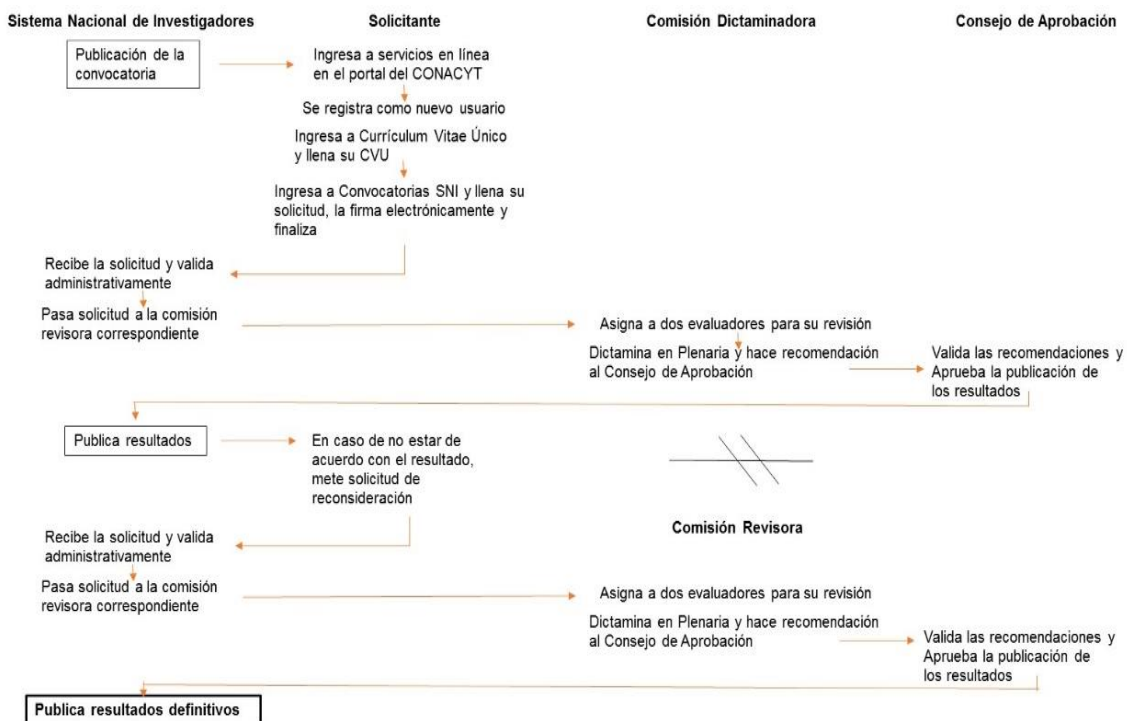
Sistema Nacional de Investigadores

Solicitante

Comisión Dictaminadora

Consejo de Aprobación

Publicación de la convocatoria

Ingresa a servicios en línea en el portal del CONACYT

Se registra como nuevo usuario

Ingresa a Currículum Vitae Único y llena su CVU

Ingresa a Convocatorias SNI y llena su solicitud, la firma electrónicamente y finaliza

Recibe la solicitud y valida administrativamente

Pasa solicitud a la comisión revisora correspondiente

Asigna a dos evaluadores para su revisión

Dictamina en Plenaria y hace recomendación al Consejo de Aprobación

Valida las recomendaciones y Aprueba la publicación de los resultados

Publica resultados

En caso de no estar de acuerdo con el resultado, mete solicitud de reconsideración

Comisión Revisora

Recibe la solicitud y valida administrativamente

Pasa solicitud a la comisión revisora correspondiente

Asigna a dos evaluadores para su revisión

Dictamina en Plenaria y hace recomendación al Consejo de Aprobación

Valida las recomendaciones y Aprueba la publicación de los resultados

Publica resultados definitivos